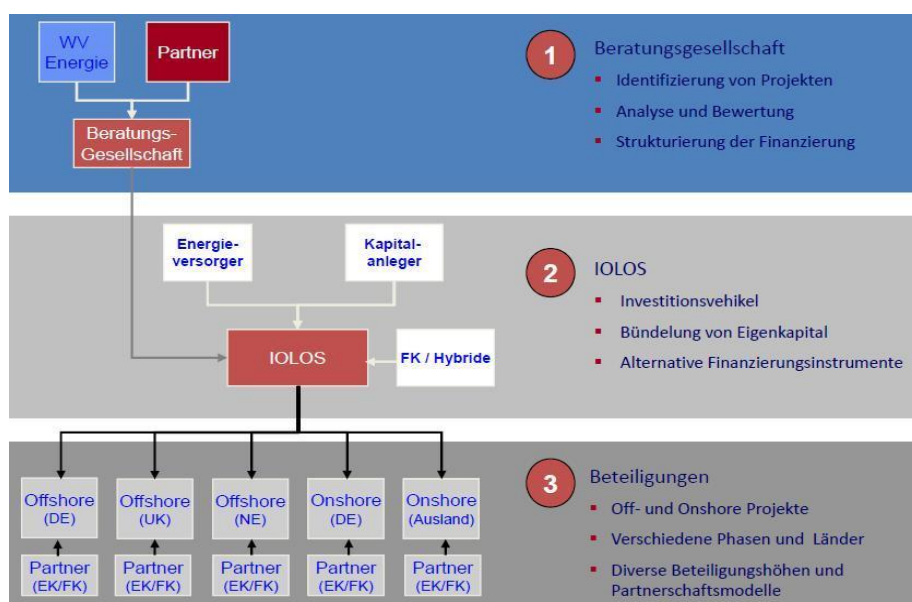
WV Energie

Partner

Beratungs-Gesellschaft

1 Beratungsgesellschaft
- Identifizierung von Projekten
- Analyse und Bewertung
- Strukturierung der Finanzierung

Energie-versorger

Kapital-anleger

IOLOS

FK / Hybride

2 IOLOS
- Investitionsvehikel
- Bündelung von Eigenkapital
- Alternative Finanzierungsinstrumente

Offshore (DE)

Offshore (UK)

Offshore (NE)

Onshore (DE)

Onshore (Ausland)

Partner (EK/FK)

Partner (EK/FK)

Partner (EK/FK)

Partner (EK/FK)

Partner (EK/FK)

3 Beteiligungen
- Off- und Onshore Projekte
- Verschiedene Phasen und Länder
- Diverse Beteiligungshöhen und Partnerschaftsmodelle